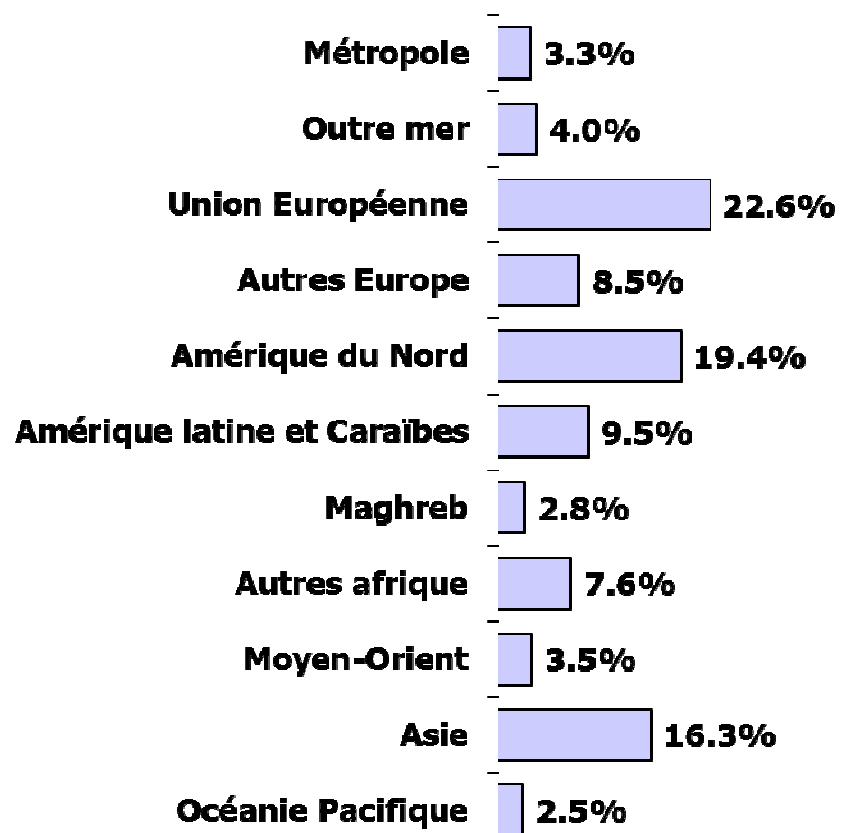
| | |
|---|---|
| Métropole | 3.3% |
| Outre mer | 4.0% |
| Union Européenne | 22.6% |
| Autres Europe | 8.5% |
| Amérique du Nord | 19.4% |
| Amérique latine et Caraïbes | 9.5% |
| Maghreb | 2.8% |
| Autres afrique | 7.6% |
| Moyen-Orient | 3.5% |
| Asie | 16.3% |
| Océanie Pacifique | 2.5% |